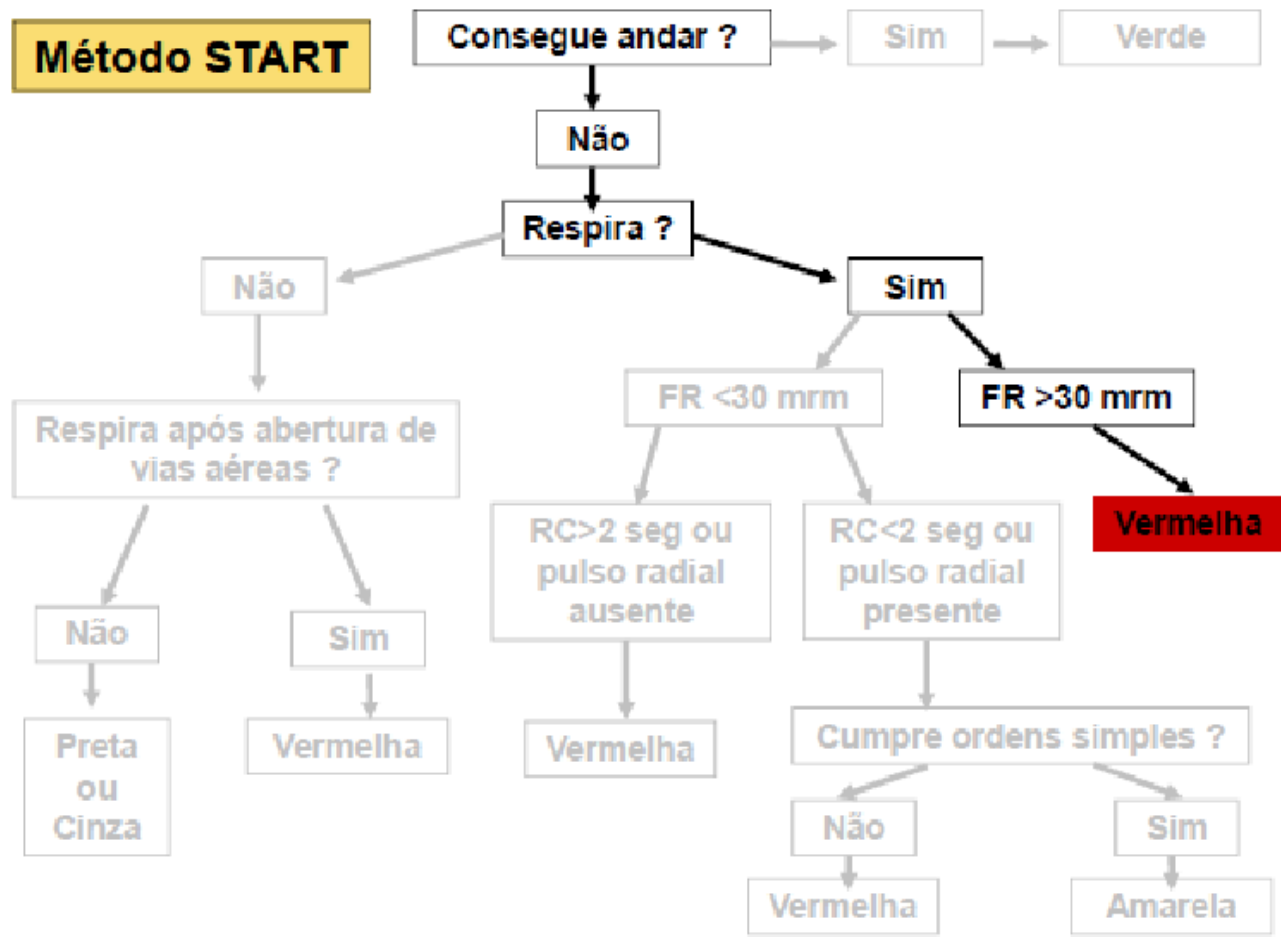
Método START

Consegue andar ?

Sim

Verde

Não

Respira ?

Não

Sim

Respira após abertura de vias aéreas ?

FR <30 mrm

FR >30 mrm

Vermelha

RC>2 seg ou pulso radial ausente

RC<2 seg ou pulso radial presente

Não

Sim

Preta ou Cinza

Vermelha

Vermelha

Cumpre ordens simples ?

Não

Sim

Vermelha

Amarela